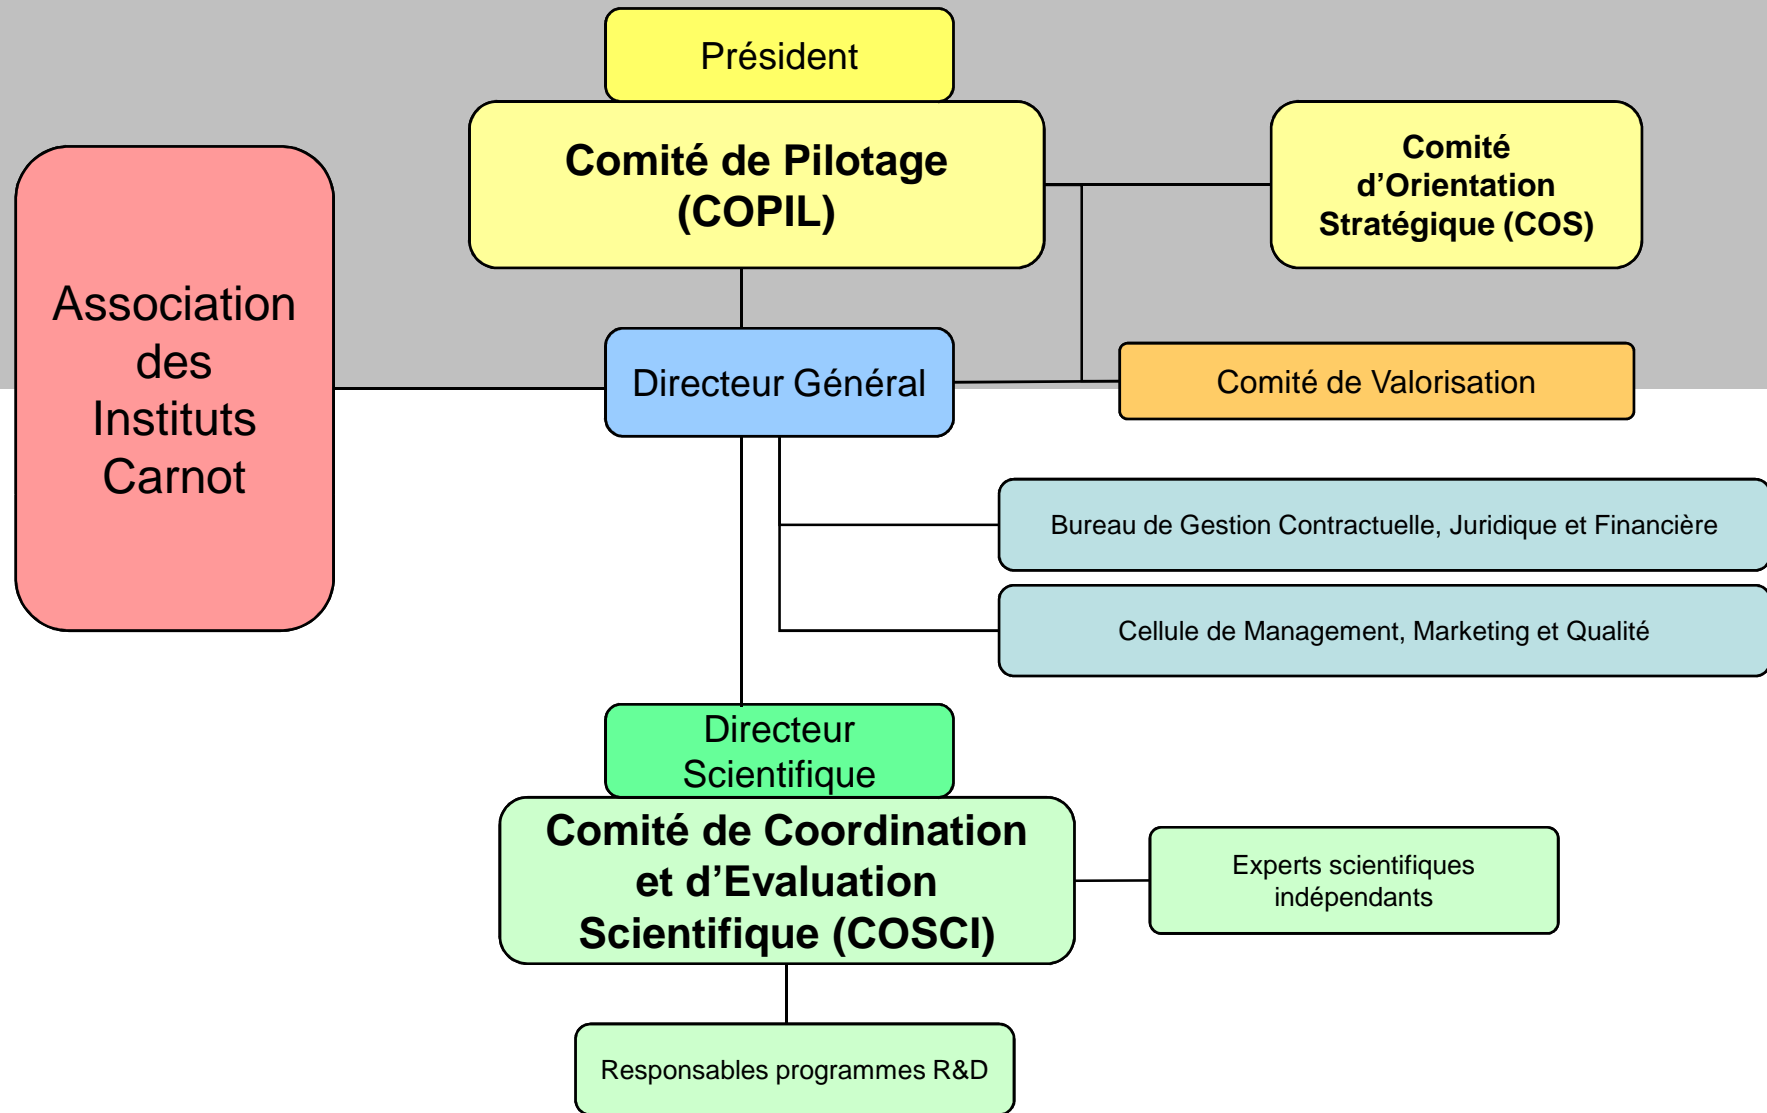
Président

Comité de Pilotage (COPIL)

Comité d'Orientation Stratégique (COS)

Association des Instituts Carnot

Directeur Général

Comité de Valorisation

Bureau de Gestion Contractuelle, Juridique et Financière

Cellule de Management, Marketing et Qualité

Directeur Scientifique

Comité de Coordination et d'Evaluation Scientifique (COSCI)

Experts scientifiques indépendants

Responsables programmes R&D